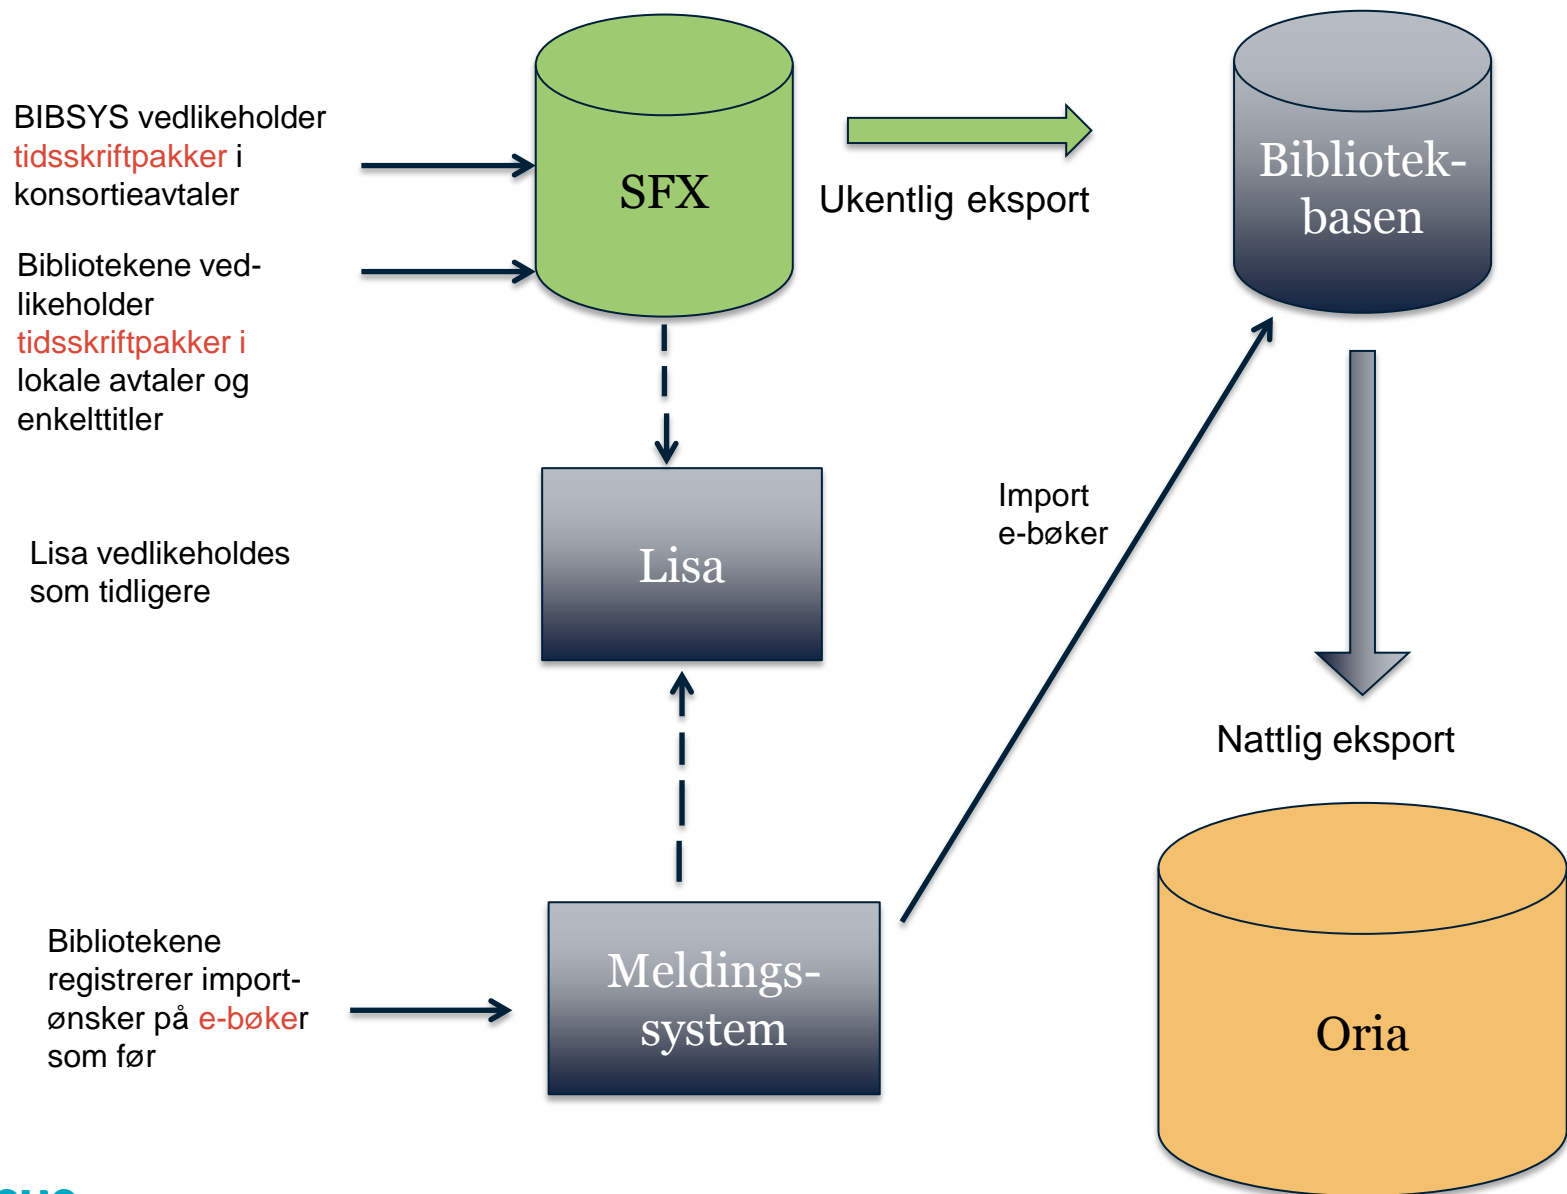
BIBSYS vedlikeholder tidsskriftpakker i konsortieavtaler

SFX

Ukentlig eksport

Bibliotek-basen

Bibliotekene vedlikeholder tidsskriftpakker i lokale avtaler og enkelttitler

Lisa

Import e-bøker

Lisa vedlikeholdes som tidligere

Nattlig eksport

Bibliotekene registrerer import-ønsker på e-bøker som før

Meldings-system

Oria

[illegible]